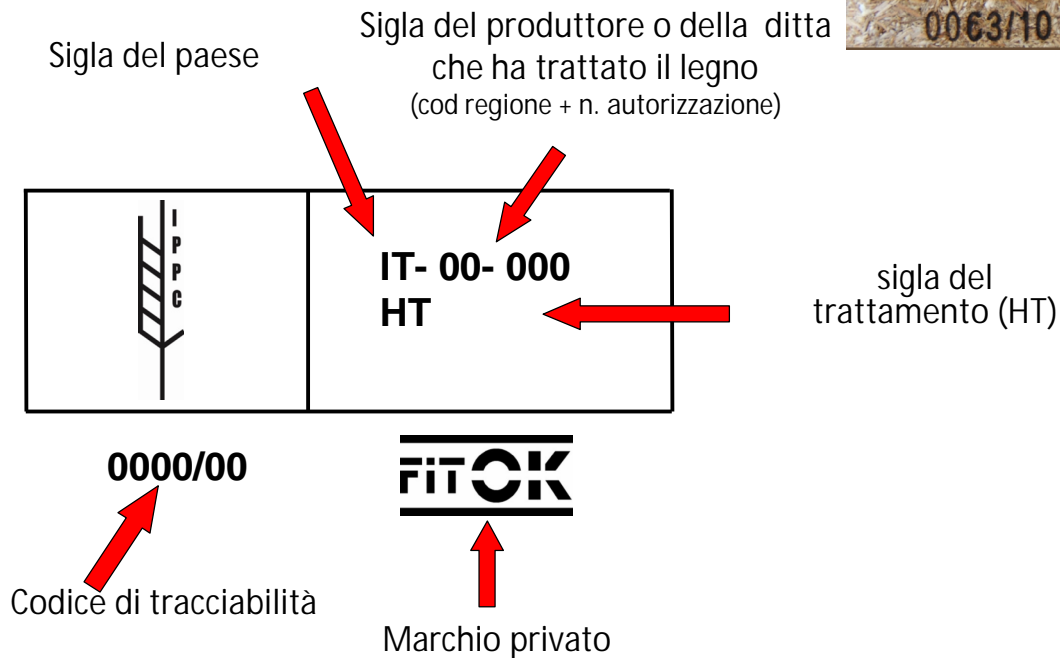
Sigla del paese

Sigla del produttore o della ditta che ha trattato il legno
(cod regione + n. autorizzazione)

0063/10

IPPC

IT- 00- 000
HT

sigla del trattamento (HT)

0000/00

FITOK

Codice di tracciabilità

Marchio privato